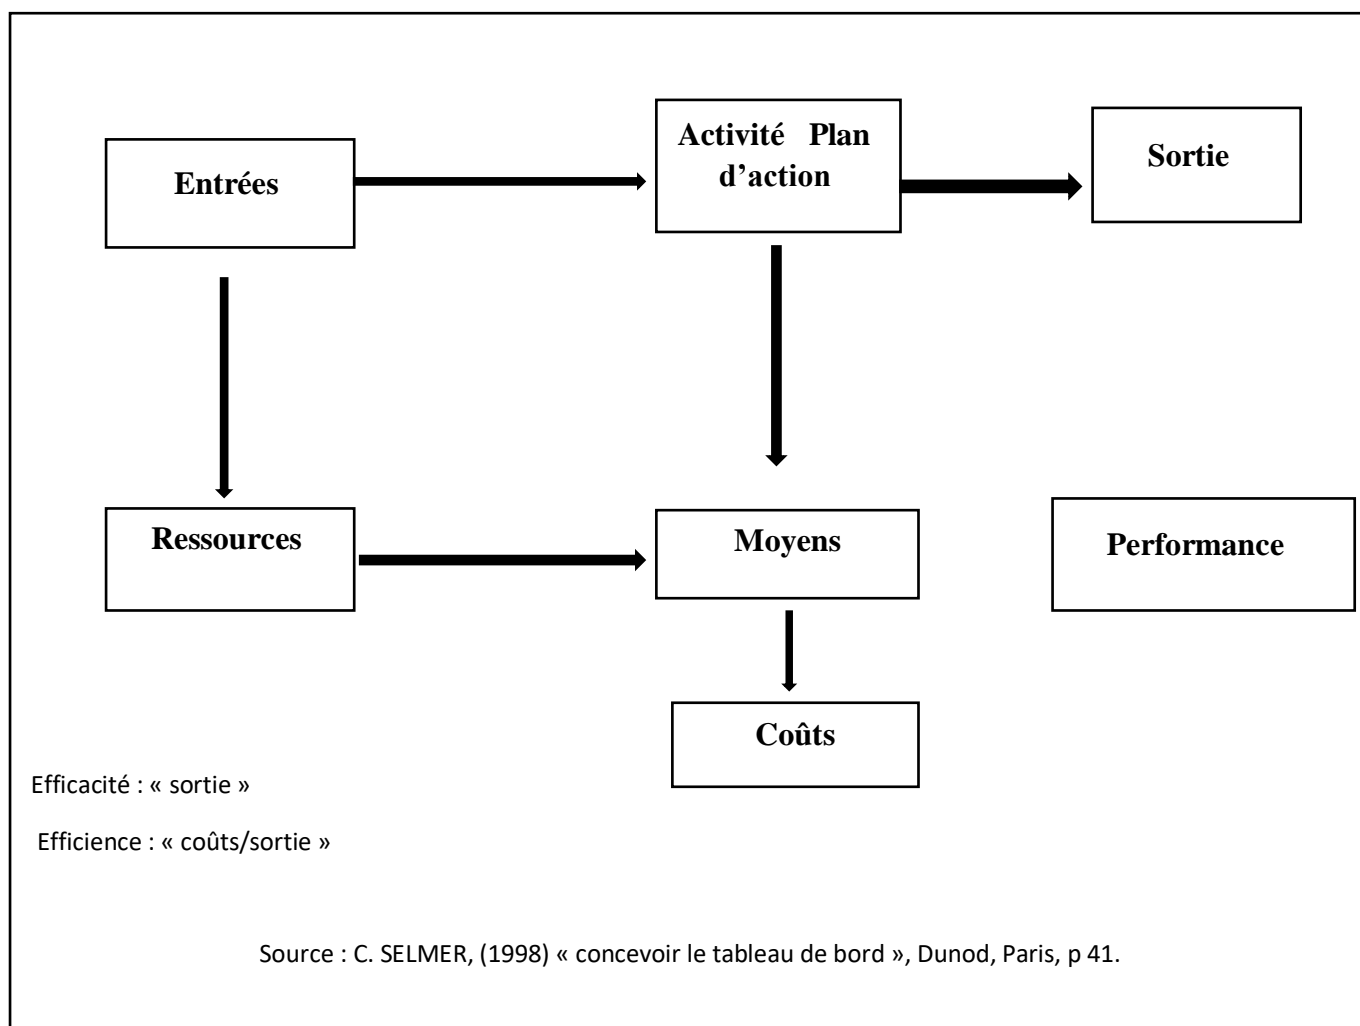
Entrées

Activité Plan d'action

Sortie

Ressources

Moyens

Performance

Coûts

Efficacité : « sortie »

Efficience : « coûts/sortie »

Source : C. SELMER, (1998) « concevoir le tableau de bord », Dunod, Paris, p 41.